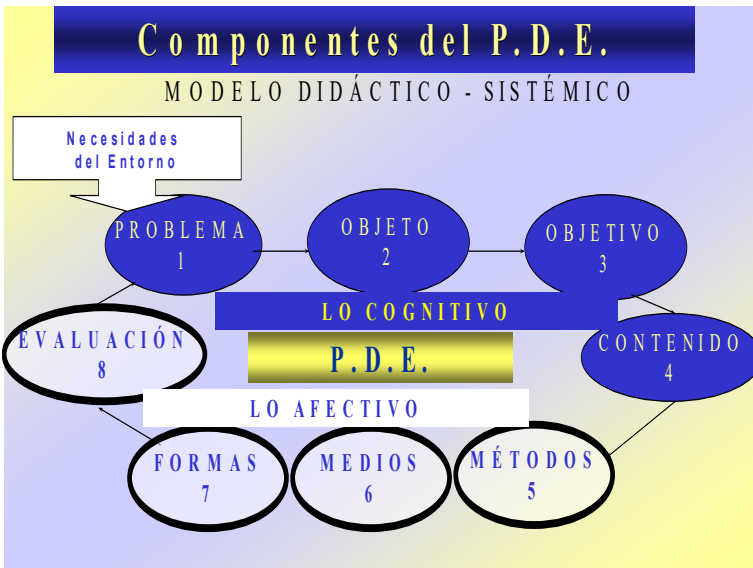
Componentes del P.D.E.

MODELO DIDÁCTICO - SISTÉMICO

Necesidades del Entorno

PROBLEMA 1

OBJETO 2

OBJETIVO 3

LO COGNITIVO

EVALUACIÓN 8

P.D.E.

CONTENIDO 4

LO AFECTIVO

FORMAS 7

MEDIOS 6

MÉTODOS 5